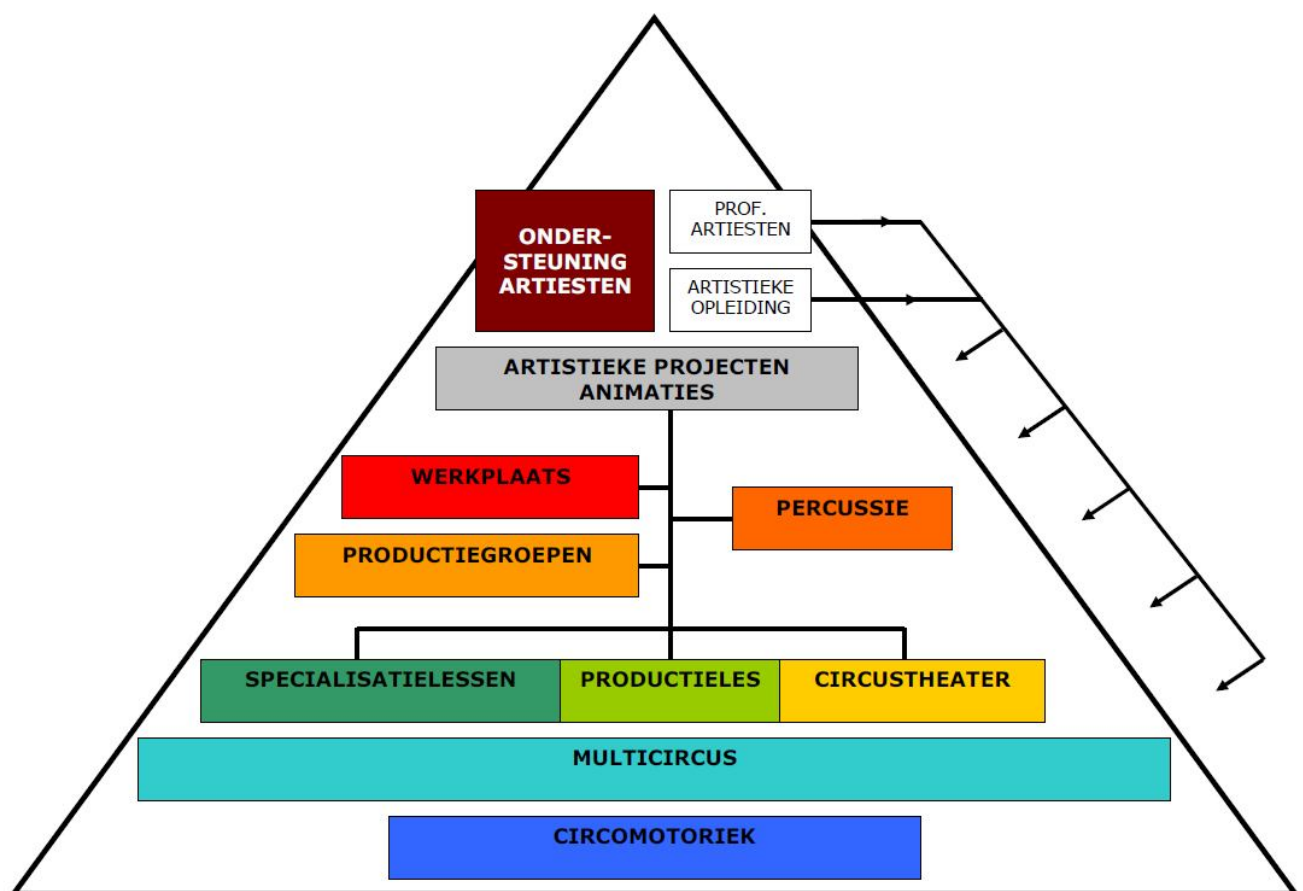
ONDERSTEUNING ARTIESTEN

PROF. ARTIESTEN

ARTISTIEKE OPLEIDING

ARTISTIEKE PROJECTEN ANIMATIES

WERKPLAATS

PERCUSSIE

PRODUCTIEGROEPEN

SPECIALISATIELESSEN

PRODUCTIELES

CIRCUSTHEATER

MULTICIRCUS

CIRCOMOTORIEK